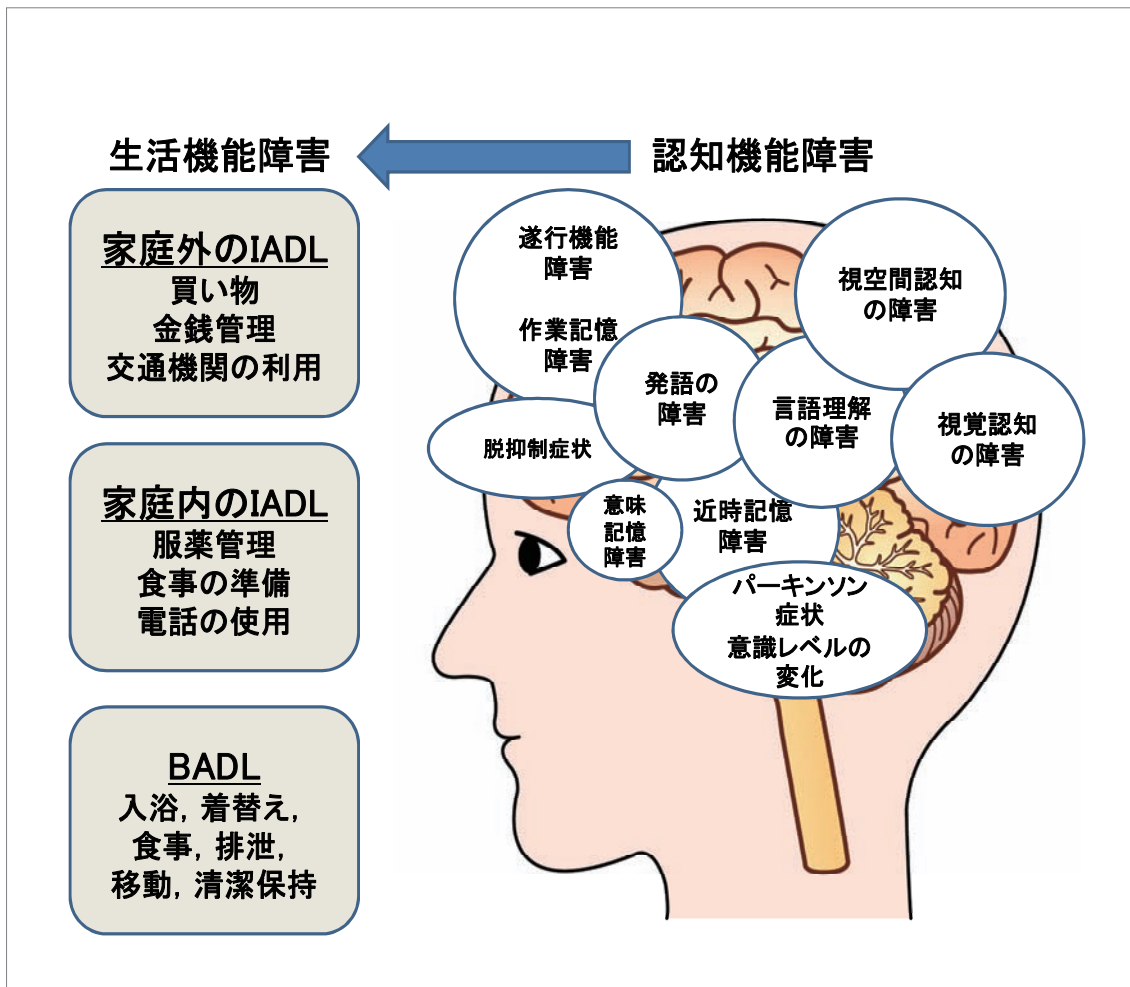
生活機能障害

認知機能障害

家庭外のIADL
買い物
金銭管理
交通機関の利用

家庭内のIADL
服薬管理
食事の準備
電話の使用

BADL
入浴, 着替え,
食事, 排泄,
移動, 清潔保持

遂行機能障害

作業記憶障害

視空間認知の障害

発語の障害

言語理解の障害

視覚認知の障害

脱抑制症状

意味記憶障害

近時記憶障害

パーキンソン症状
意識レベルの変化